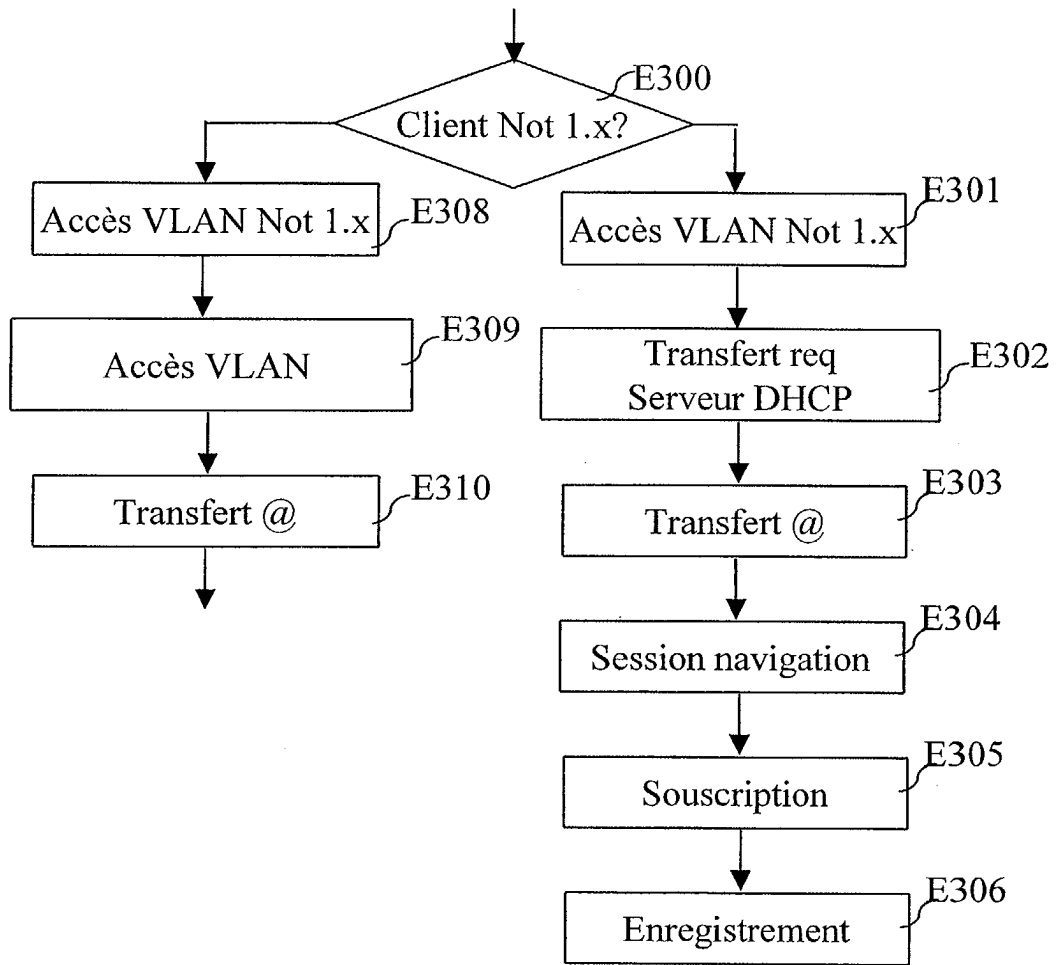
E300
Client Not 1.x?

Accès VLAN Not 1.x
E308

Accès VLAN
E309

Transfert @
E310

E301
Accès VLAN Not 1.x

Transfert req
Serveur DHCP
E302

E303
Transfert @

E304
Session navigation

E305
Souscription

E306
Enregistrement